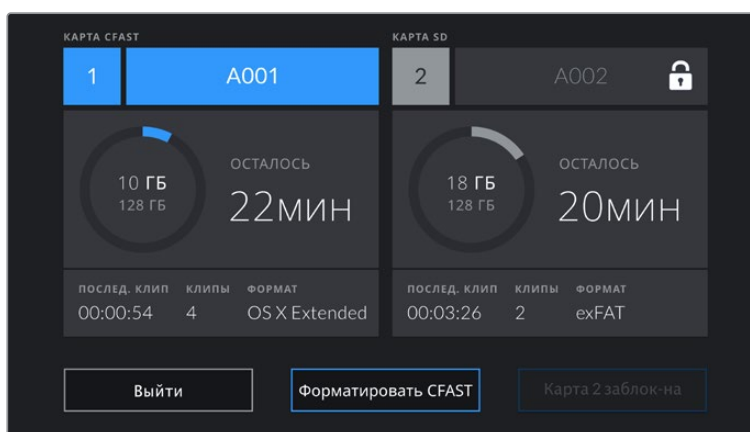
КАРТА CFAST

1 A001

10 ГБ
128 ГБ

ОСТАЛОСЬ
22мин

ПОСЛЕД. КЛИП 00:00:54
КЛИПЫ 4
ФОРМАТ OS X Extended

КАРТА SD

2 A002

18 ГБ
128 ГБ

ОСТАЛОСЬ
20мин

ПОСЛЕД. КЛИП 00:03:26
КЛИПЫ 2
ФОРМАТ exFAT

Выйти

Форматировать CFAST

Карта 2 заблок-на